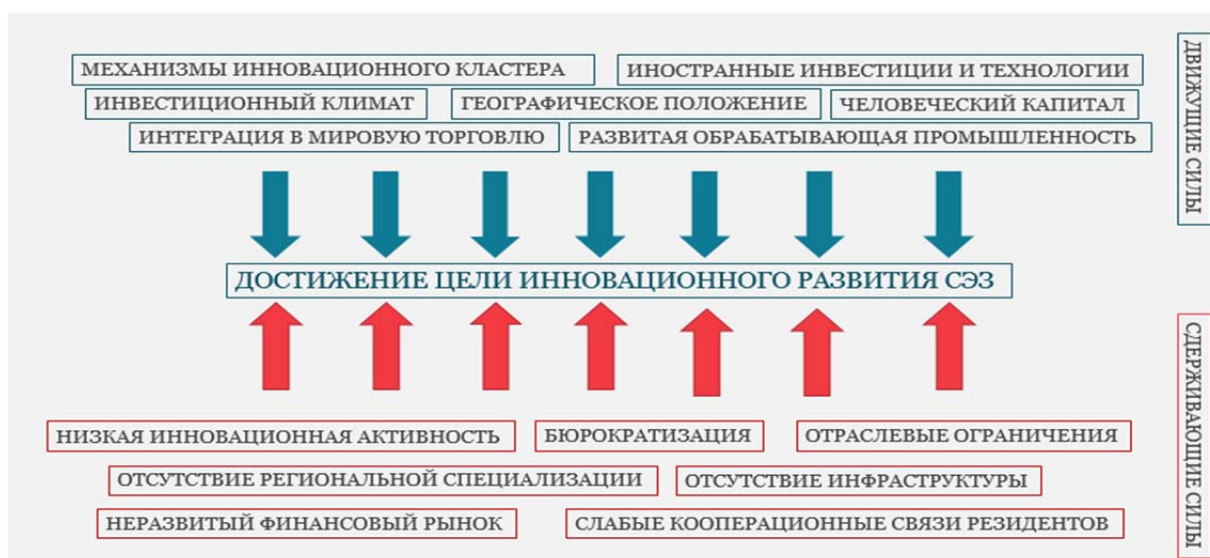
МЕХАНИЗМЫ ИННОВАЦИОННОГО КЛАСТЕРА

ИНОСТРАННЫЕ ИНВЕСТИЦИИ И ТЕХНОЛОГИИ

ИНВЕСТИЦИОННЫЙ КЛИМАТ

ГЕОГРАФИЧЕСКОЕ ПОЛОЖЕНИЕ

ЧЕЛОВЕЧЕСКИЙ КАПИТАЛ

ИНТЕГРАЦИЯ В МИРОВУЮ ТОРГОВЛЮ

РАЗВИТАЯ ОБРАБАТЫВАЮЩАЯ ПРОМЫШЛЕННОСТЬ

ДВИЖУЩИЕ СИЛЫ

ДОСТИЖЕНИЕ ЦЕЛИ ИННОВАЦИОННОГО РАЗВИТИЯ СЭЗ

СДЕРЖИВАЮЩИЕ СИЛЫ

НИЗКАЯ ИННОВАЦИОННАЯ АКТИВНОСТЬ

БЮРОКРАТИЗАЦИЯ

ОТРАСЛЕВЫЕ ОГРАНИЧЕНИЯ

ОТСУТСТВИЕ РЕГИОНАЛЬНОЙ СПЕЦИАЛИЗАЦИИ

ОТСУТСТВИЕ ИНФРАСТРУКТУРЫ

НЕРАЗВИТЫЙ ФИНАНСОВЫЙ РЫНОК

СЛАБЫЕ КООПЕРАЦИОННЫЕ СВЯЗИ РЕЗИДЕНТОВ